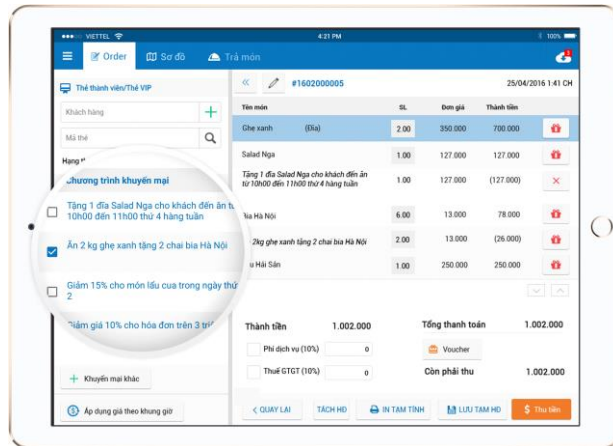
VIETTEL 4:21 PM 100%

Order Sơ đồ Trả món

Thẻ thành viên/Thẻ VIP

Khách hàng

Mã thẻ

Hạng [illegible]

Chương trình khuyến mại

Tặng 1 đĩa Salad Nga cho khách đến ăn từ 10h00 đến 11h00 thứ 4 hàng tuần

Ăn 2 kg ghẹ xanh tặng 2 chai bia Hà Nội

Giảm 15% cho món lẩu cua trong ngày thứ 2

Giảm giá 10% cho hóa đơn trên 3 tri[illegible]

+ Khuyến mại khác

Áp dụng giá theo khung giờ

#1602000005 25/04/2016 1:41 CH

| Tên món | SL | Đơn giá | Thành tiền |
|---|---|---|---|
| Ghẹ xanh (Đĩa) | 2.00 | 350.000 | 700.000 |
| Salad Nga | 1.00 | 127.000 | 127.000 |
| Tặng 1 đĩa Salad Nga cho khách đến ăn từ 10h00 đến 11h00 thứ 4 hàng tuần | 1.00 | 127.000 | (127.000) |
| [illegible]ia Hà Nội | 6.00 | 13.000 | 78.000 |
| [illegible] 2kg ghẹ xanh tặng 2 chai bia Hà Nội | 2.00 | 13.000 | (26.000) |
| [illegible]u Hải Sản | 1.00 | 250.000 | 250.000 |

Thành tiền 1.002.000
Phí dịch vụ (10%) 0
Thuế GTGT (10%) 0

Tổng thanh toán 1.002.000
Voucher
Còn phải thu 1.002.000

QUAY LẠI TÁCH HĐ IN TẠM TÍNH LƯU TẠM HĐ Thu tiền